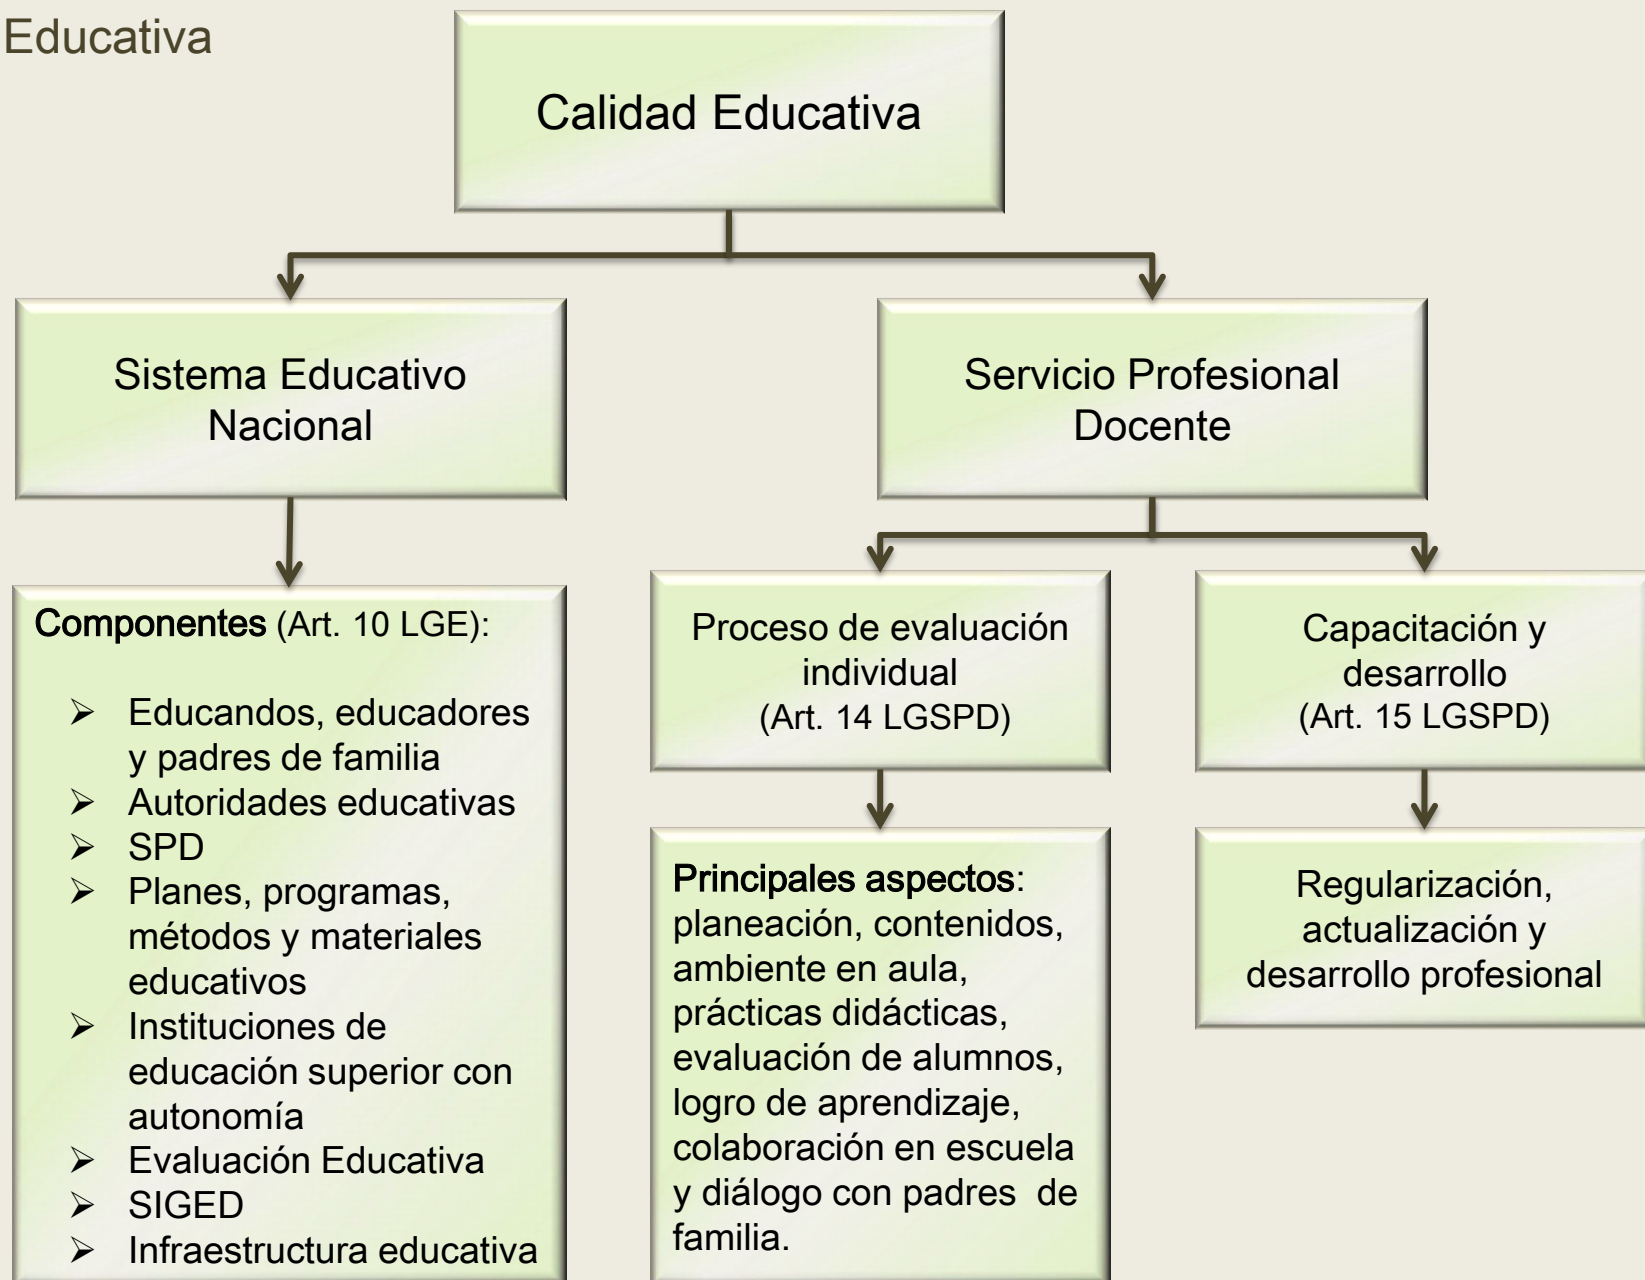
Educativa

Calidad Educativa

Sistema Educativo Nacional

Servicio Profesional Docente

Componentes (Art. 10 LGE):

- Educandos, educadores y padres de familia
- Autoridades educativas
- SPD
- Planes, programas, métodos y materiales educativos
- Instituciones de educación superior con autonomía
- Evaluación Educativa
- SIGED
- Infraestructura educativa

Proceso de evaluación individual (Art. 14 LGSPD)

Principales aspectos: planeación, contenidos, ambiente en aula, prácticas didácticas, evaluación de alumnos, logro de aprendizaje, colaboración en escuela y diálogo con padres de familia.

Capacitación y desarrollo (Art. 15 LGSPD)

Regularización, actualización y desarrollo profesional